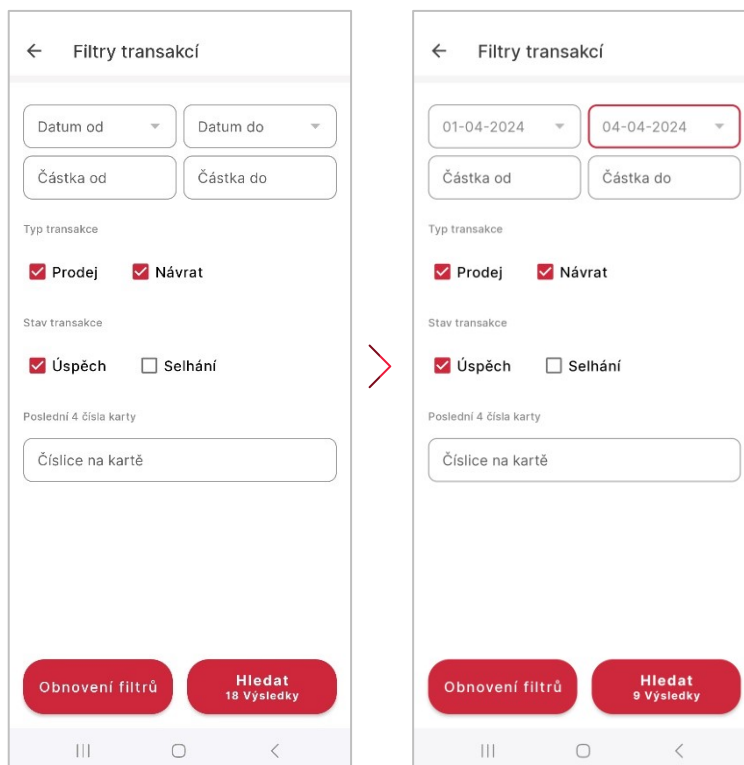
Filtry transakcí

Datum od
Datum do
Částka od
Částka do

Typ transakce
Prodej
Návrat

Stav transakce
Úspěch
Selhání

Poslední 4 čísla karty
Číslice na kartě

Obnovení filtrů
Hledat
18 Výsledky

Filtry transakcí

01-04-2024
04-04-2024
Částka od
Částka do

Typ transakce
Prodej
Návrat

Stav transakce
Úspěch
Selhání

Poslední 4 čísla karty
Číslice na kartě

Obnovení filtrů
Hledat
9 Výsledky